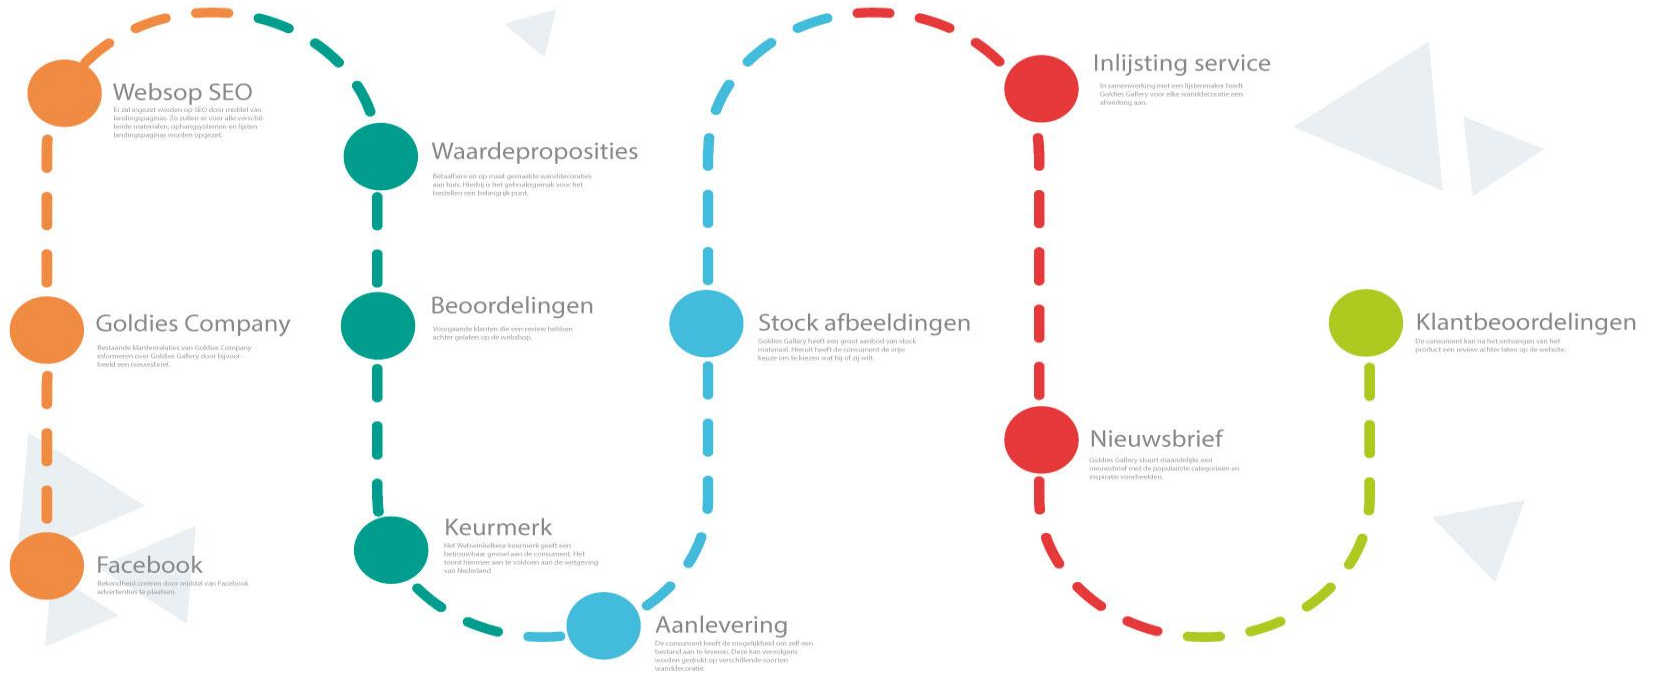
Websop SEO
Er zal ingezet worden op SEO door middel van landingspagina's. Zo zullen er voor alle verschillende materialen, ophangsystemen en lijsten landingspagina's worden opgezet.

Goldies Company
Bestaande klantenrelaties van Goldies Company informeren over Goldies Gallery door bijvoorbeeld een nieuwsbrief.

Facebook
Bekendheid creëren door middel van Facebook advertenties te plaatsen.

Waardeproposities
Betaalbare en op maat gemaakte wanddecoraties aan huis. Hierbij is het gebruiksgemak voor het bestellen een belangrijk punt.

Beoordelingen
Voorgaande klanten die een review hebben achter gelaten op de webshop.

Keurmerk
Het Webwinkelkeur keurmerk geeft een betrouwbaar gevoel aan de consument. Het toont hiermee aan te voldoen aan de wetgeving van Nederland.

Aanlevering
De consument heeft de mogelijkheid om zelf een bestand aan te leveren. Deze kan vervolgens worden gedrukt op verschillende soorten wanddecoratie.

Stock afbeeldingen
Goldies Gallery heeft een groot aanbod van stock materiaal. Hieruit heeft de consument de vrije keuze om te kiezen wat hij of zij wilt.

Inlijsting service
In samenwerking met een lijstenmaker biedt Goldies Gallery voor elke wanddecoratie een afwerking aan.

Nieuwsbrief
Goldies Gallery stuurt maandelijks een nieuwsbrief met de populairste categorieën en inspiratie voorbeelden.

Klantbeoordelingen
De consument kan na het ontvangen van het product een review achter laten op de website.